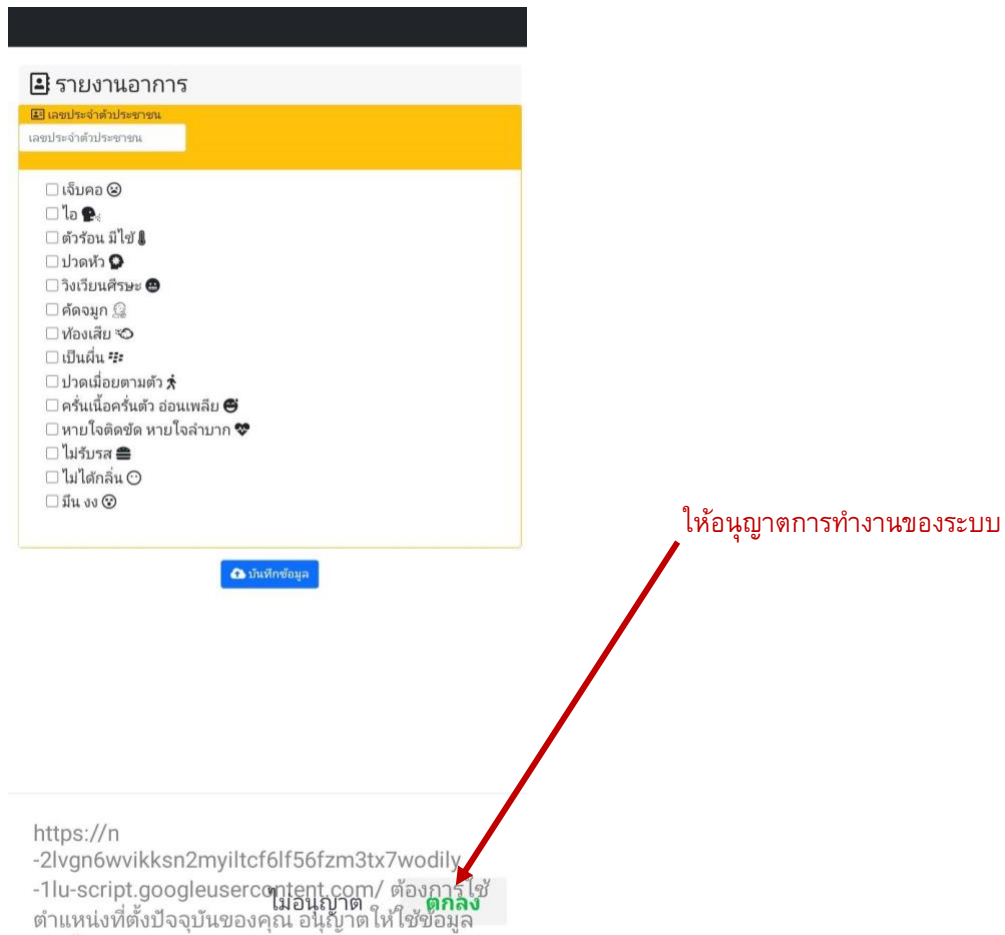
รายงานอาการ

เลขประจำตัวประชาชน

เลขประจำตัวประชาชน

เจ็บคอ

ไอ

ตัวร้อน มีไข้

ปวดหัว

วิงเวียนศีรษะ

คัดจมูก

ท้องเสีย

เป็นผื่น

ปวดเมื่อยตามตัว

ครั่นเนื้อครั่นตัว อ่อนเพลีย

หายใจติดขัด หายใจลำบาก

ไม่รับรส

ไม่ได้กลิ่น

มึน งง

บันทึกข้อมูล

ให้อนุญาตการทำงานของระบบ

https://n-2lvgn6wvikksn2myiltcf6lf56fzm3tx7wodily-1lu-script.googleusercontent.com/ ต้องการใช้ตำแหน่งที่ตั้งปัจจุบันของคุณ อนุญาตให้ใช้ข้อมูล

ไม่อนุญาต

ตกลง